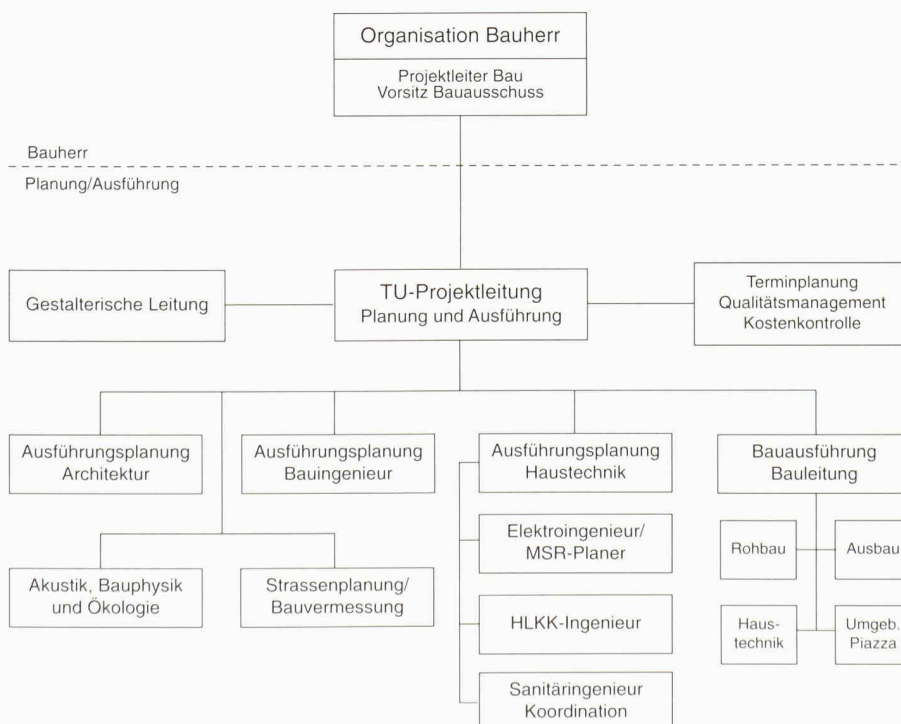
Organisation Bauherr

Projektleiter Bau
Vorsitz Bauausschuss

Bauherr

Planung/Ausführung

Gestalterische Leitung

TU-Projektleitung
Planung und Ausführung

Terminplanung
Qualitätsmanagement
Kostenkontrolle

Ausführungsplanung
Architektur

Ausführungsplanung
Bauingenieur

Ausführungsplanung
Haustechnik

Bauausführung
Bauleitung

Akustik, Bauphysik
und Ökologie

Strassenplanung/
Bauvermessung

Elektroingenieur/
MSR-Planer

HLKK-Ingenieur

Sanitäringenieur
Koordination

Rohbau

Ausbau

Haustechnik

Umgeb.
Piazza